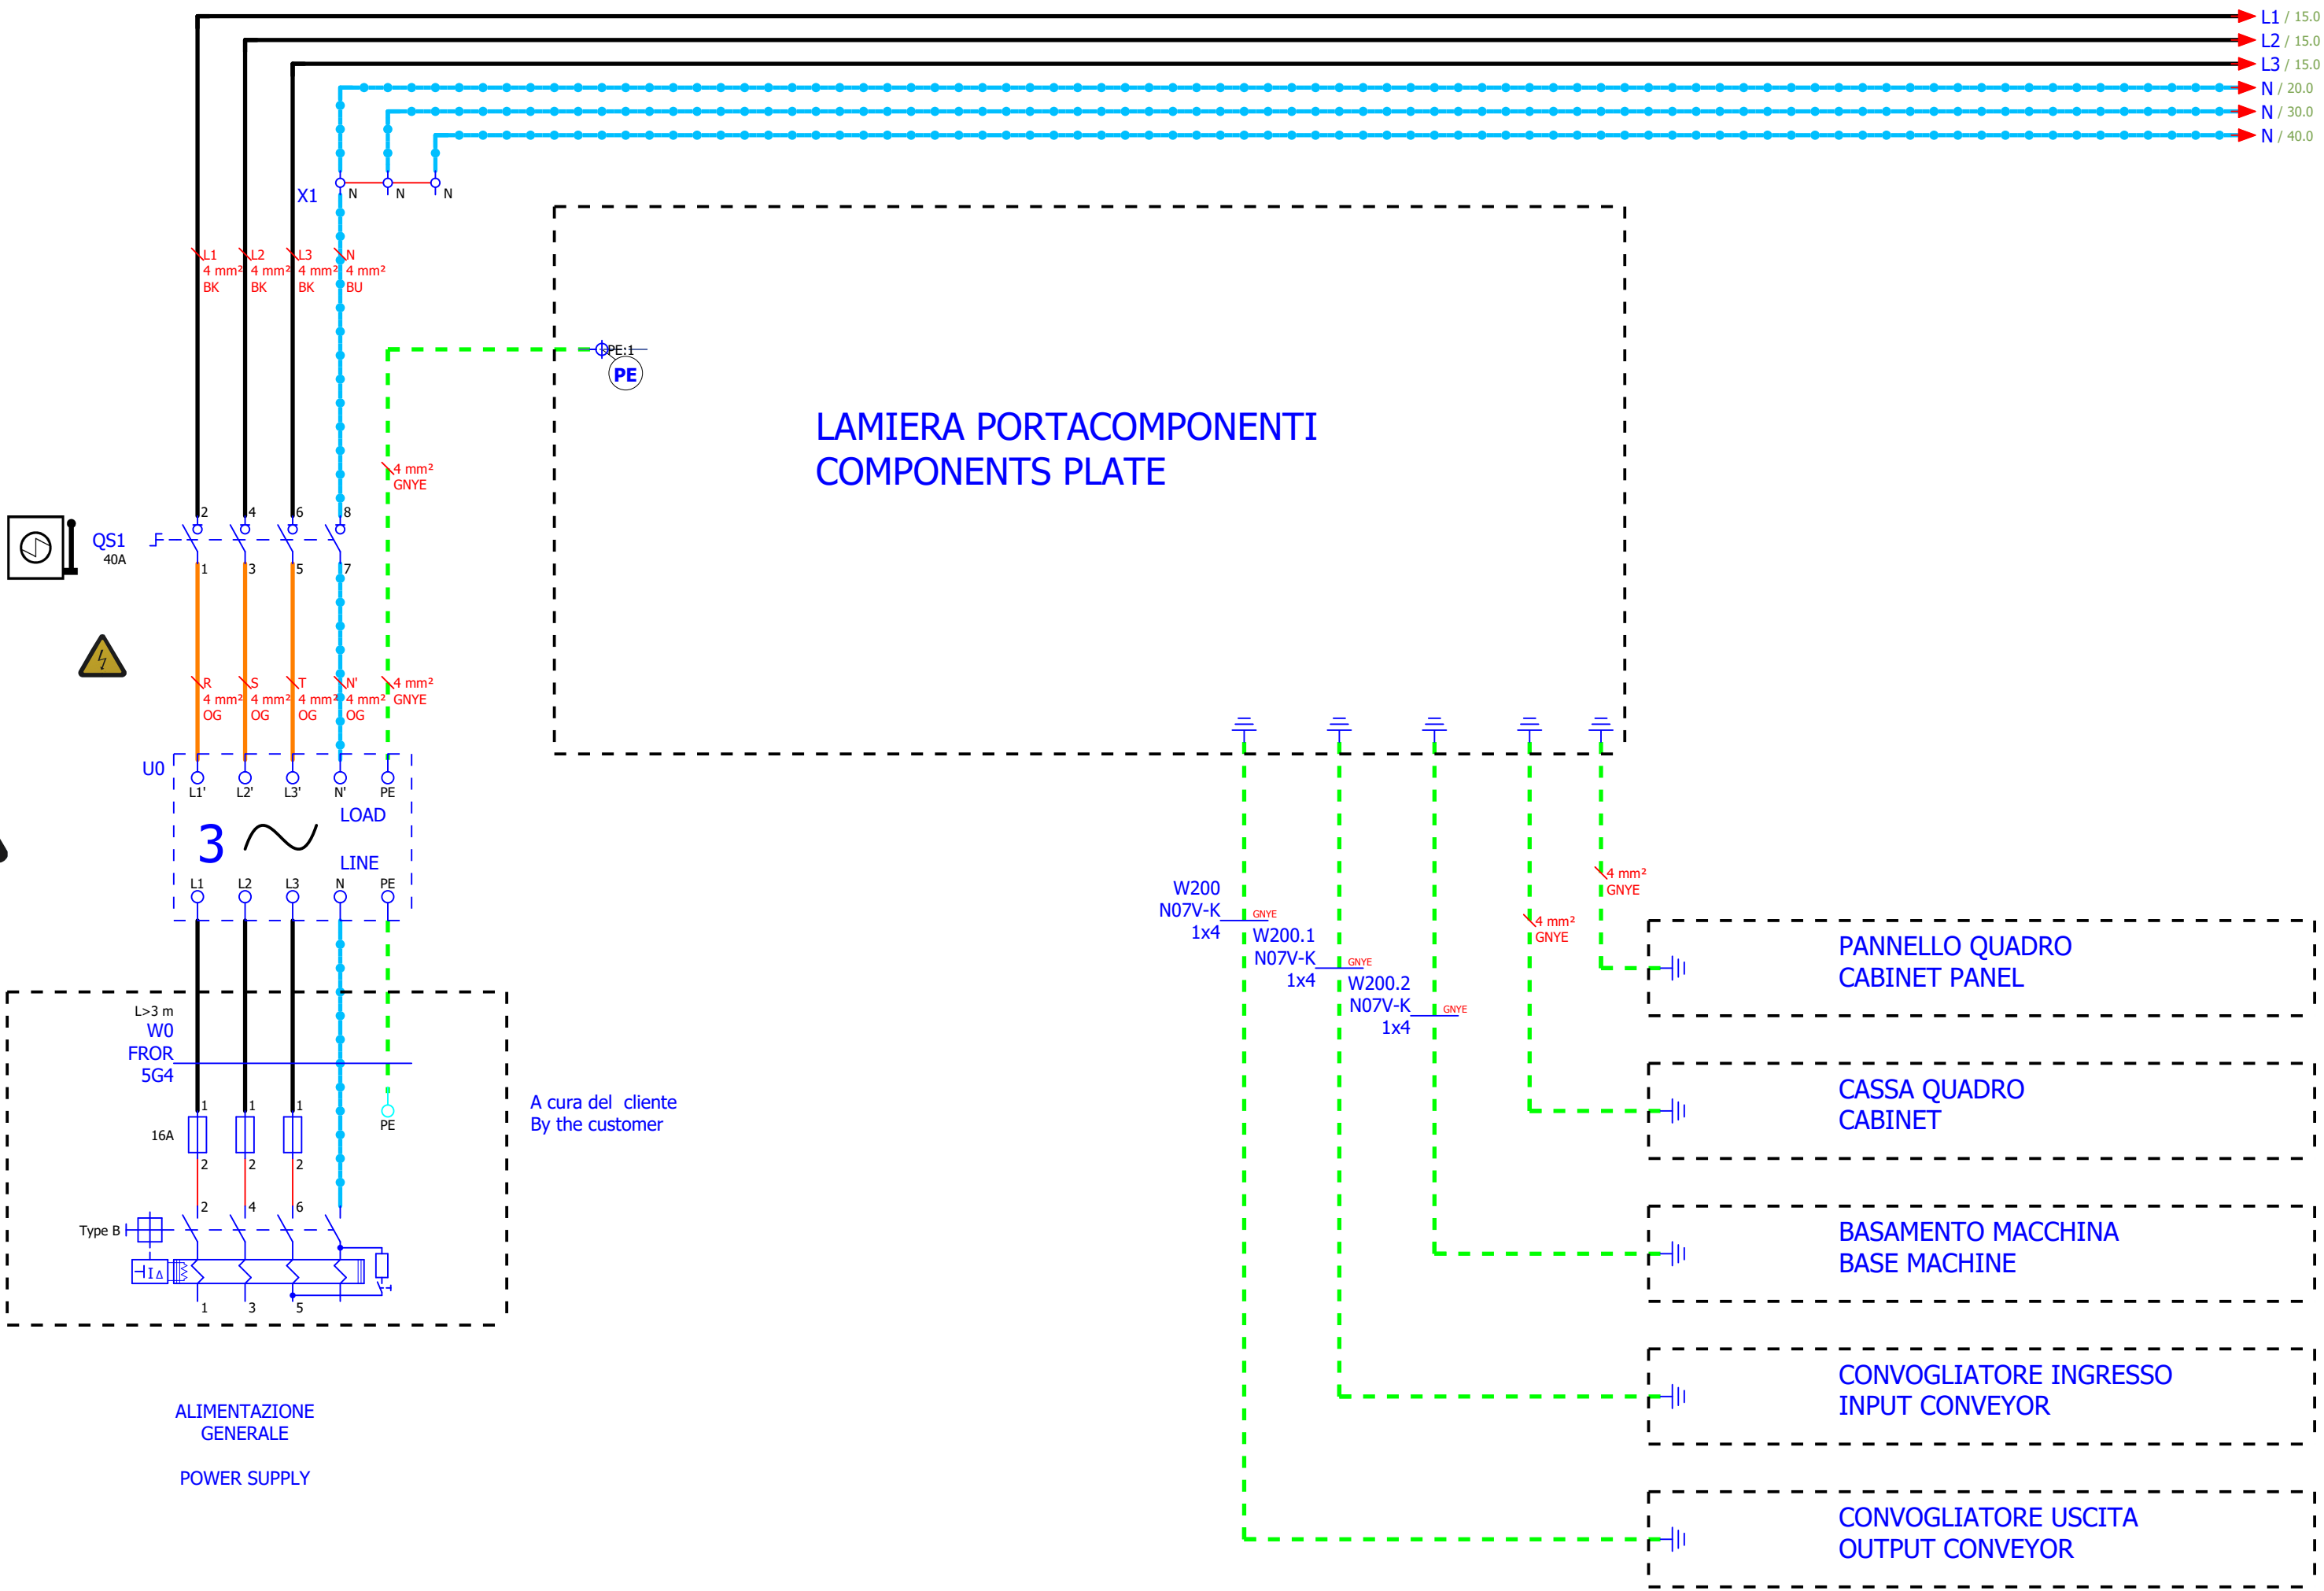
L1 / 15.0
L2 / 15.0
L3 / 15.0
N / 20.0
N / 30.0
N / 40.0

X1
N N N

L1 4 mm² BK
L2 4 mm² BK
L3 4 mm² BK
N 4 mm² BU

PE:1
PE

LAMIERA PORTACOMPONENTI
COMPONENTS PLATE

4 mm² GNYE

QS1
40A
F

2 4 6 8
1 3 5 7

R 4 mm² OG
S 4 mm² OG
T 4 mm² OG
N' 4 mm² OG
4 mm² GNYE

U0
L1' L2' L3' N' PE
LOAD
3
LINE
L1 L2 L3 N PE

W200
N07V-K
1x4
GNYE
W200.1
N07V-K
1x4
GNYE
W200.2
N07V-K
1x4
GNYE

4 mm² GNYE
4 mm² GNYE

PANNELLO QUADRO
CABINET PANEL

CASSA QUADRO
CABINET

BASAMENTO MACCHINA
BASE MACHINE

CONVOGLIATORE INGRESSO
INPUT CONVEYOR

CONVOGLIATORE USCITA
OUTPUT CONVEYOR

L>3 m
W0
FROR
5G4
1 1 1
16A
2 2 2
PE
2 4 6
Type B
I∆
1 3 5

A cura del cliente
By the customer

ALIMENTAZIONE
GENERALE

POWER SUPPLY